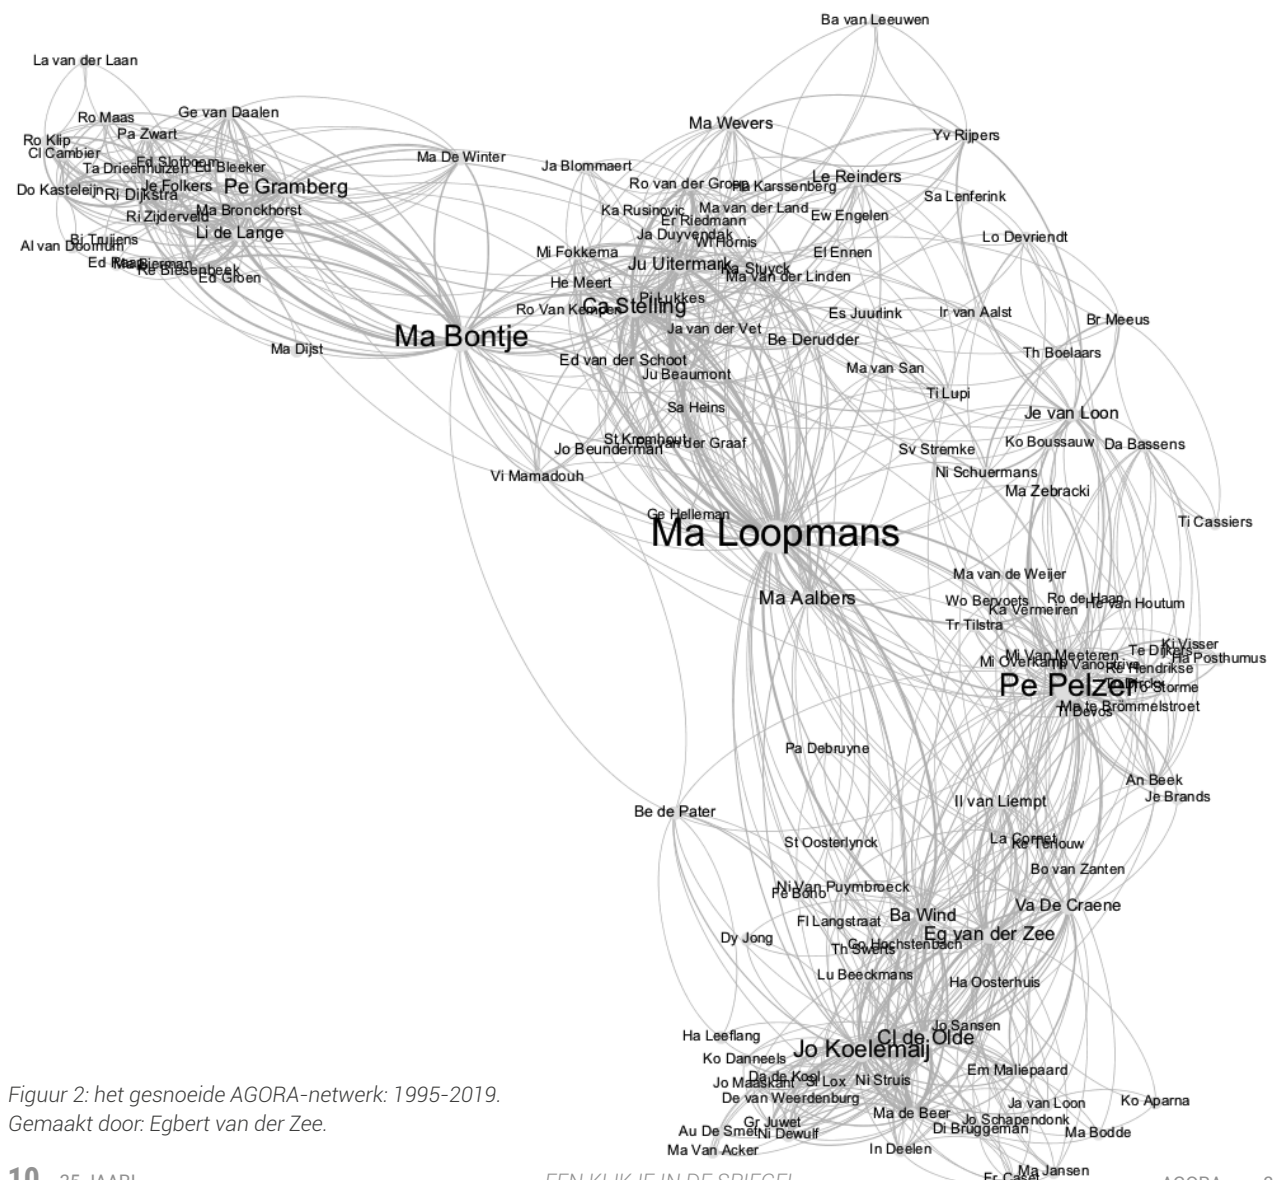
Ba van Leeuwen
La van der Laan
Ro Maas
Ge van Daalen
Pa Zwart
Ro Klip
Cl Cambier
Ed Slotboom
Ta Drieenhuizen
Ed Bleeker
Do Kasteleijn
Ri Dijkstra
Je Folkers
Pe Gramberg
Ma Bronckhorst
Ri Zijderveld
Li de Lange
Bi Truijens
Al van Doorn
Ed Riem
Ma Bierman
Re Biesenbeek
Ed Groen
Ma Dijst
Ma De Winter
Ma Bontje
Ma Wevers
Yv Rijpers
Ja Blommaert
Ro van der Groep
Ha Karssenberg
Le Reinders
Sa Lenferink
Ka Rusinovic
Ma van der Land
Er Riedmann
Ew Engelen
Ja Duyvendak
Wi Hornis
Lo Devriendt
Mi Fokkema
El Ennen
Ju Uitermark
Ka Sluyck
Ma van der Linden
He Meert
Pi Lukkes
Ro Van Kempen
Ca Stelling
Es Juurlink
Ir van Aalst
Br Meeus
Ja van der Vet
Be Derudder
Th Boelaars
Ed van der Schoot
Ma van San
Ju Beaumont
Ti Lupi
Je van Loon
Sa Heins
St Kromhout
Pa van der Graaf
Jo Beunderman
Sv Stremke
Ko Boussauw
Da Bassens
Ni Schuermans
Vi Mamadouh
Ma Zebracki
Ge Helleman
Ma Loopmans
Ti Cassiers
Ma van de Weijer
Ma Aalbers
Wo Bervoets
Ro de Haan
He van Houtum
Ka Vermeiren
Tr Tilstra
Ki Visser
Mi Van Meeteren
Te Dijkstra
Mi Overkamp
Vanopstal
Re Hendrikse
Ha Posthumus
Pe Pelzer
Storme
Ma te Brommelstroet
Ti Devos
Pa Debruyne
An Beek
Je Brands
Be de Pater
Il van Liempt
La Comet
Ke Terouw
St Oosterlynck
Bo van Zanten
Ni Van Puymbroeck
Pe Bono
Va De Craene
Fl Langstraat
Ba Wind
Eg van der Zee
Dy Jong
Co Hochstenbach
Th Swerts
Lu Beeckmans
Ha Oosterhuis
Jo Sansen
Ha Leeflang
Cl de Olde
Jo Koelemaij
Ko Danneels
Em Maliepaard
Jo Maaskant
Da de Koel
St Lox
Ni Struis
De van Weerdenburg
Ja van Loon
Ko Aparna
Ma de Beer
Jo Schapendonk
Au De Smet
Gr Juwet
Ni Dewulf
Di Bruggeman
Ma Bodde
Ma Van Acker
In Deelen
Fr Casal
Ma Jansen

Figuur 2: het gesnoeide AGORA-netwerk: 1995-2019.
Gemaakt door: Egbert van der Zee.

10 35 JAAR!
EEN KLIK IE IN DE SPIEGEL
AGORA